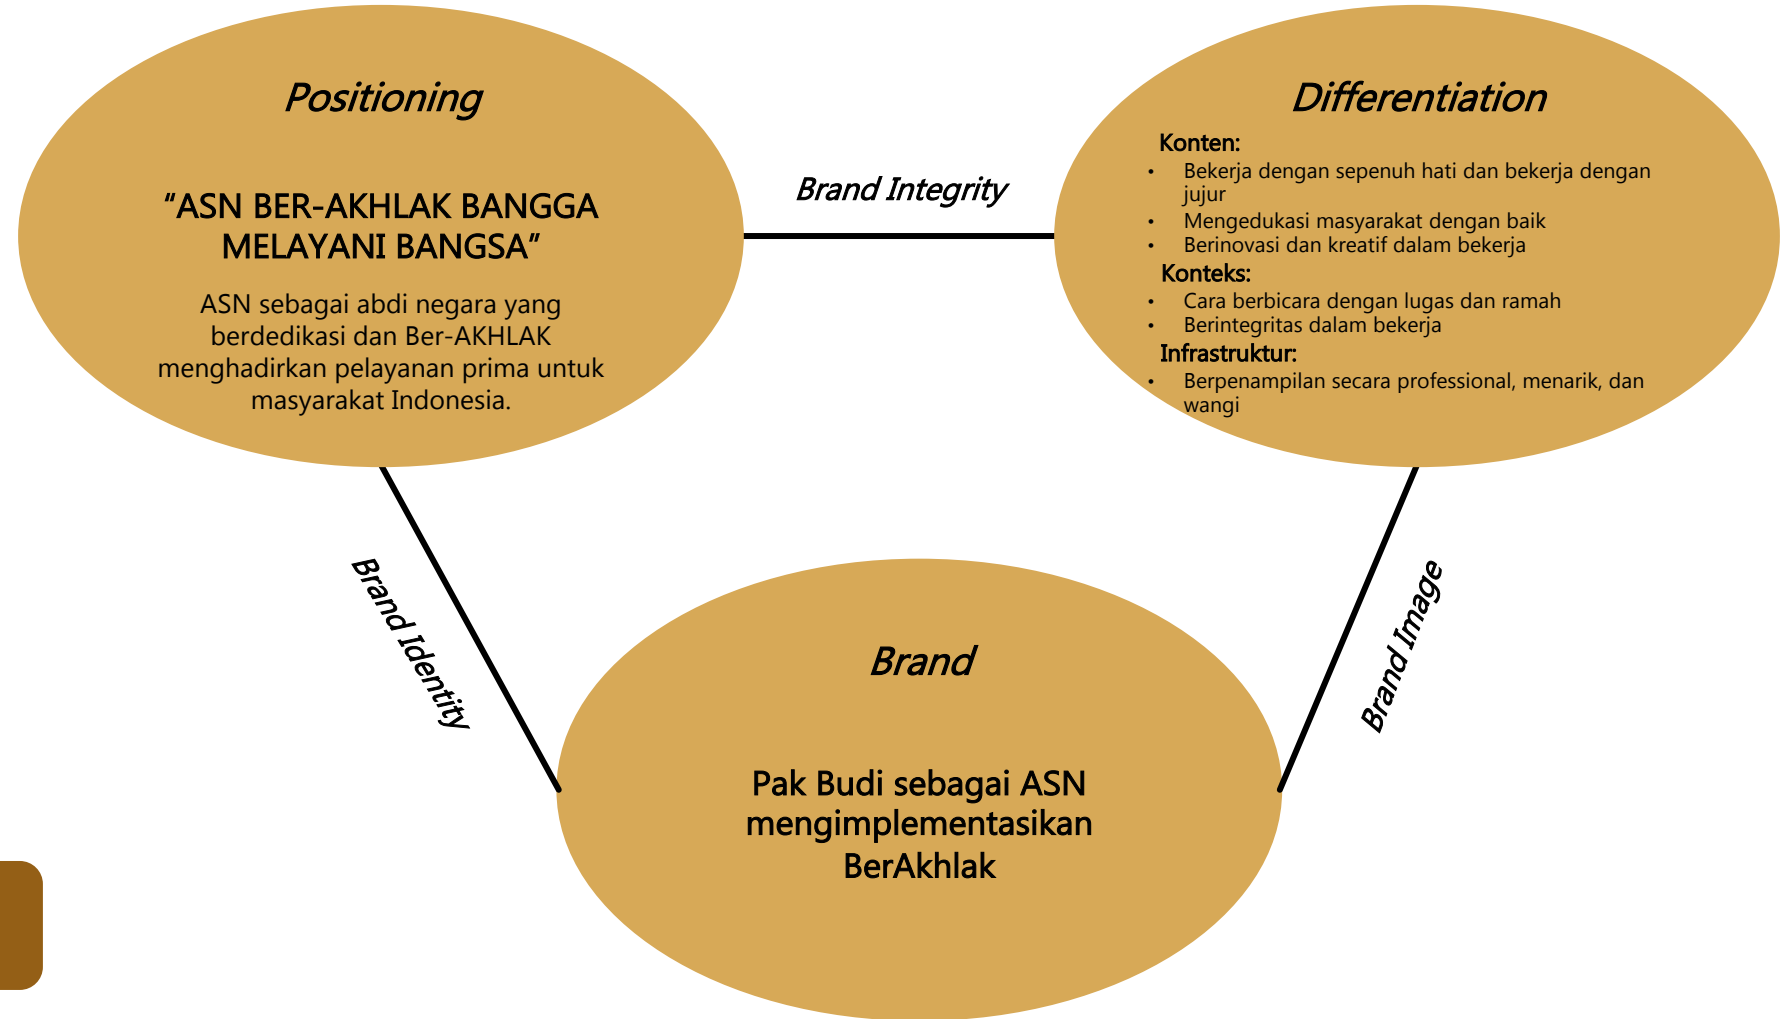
Positioning

“ASN BER-AKHLAK BANGGA MELAYANI BANGSA”

ASN sebagai abdi negara yang berdedikasi dan Ber-AKHLAK menghadirkan pelayanan prima untuk masyarakat Indonesia.

Brand Integrity

Differentiation

Konten:
- Bekerja dengan sepenuh hati dan bekerja dengan jujur
- Mengedukasi masyarakat dengan baik
- Berinovasi dan kreatif dalam bekerja

Konteks:
- Cara berbicara dengan lugas dan ramah
- Berintegritas dalam bekerja

Infrastruktur:
- Berpenampilan secara professional, menarik, dan wangi

Brand Identity

Brand Image

Brand

Pak Budi sebagai ASN mengimplementasikan BerAkhlak